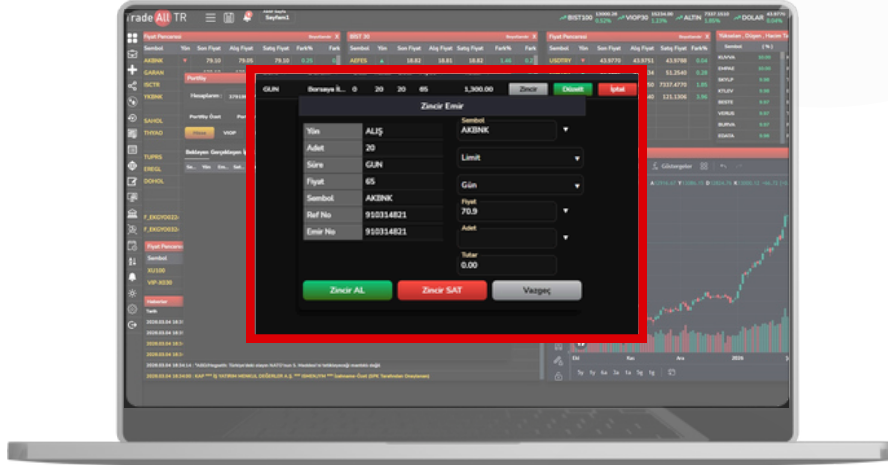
rade All TR

Sayfam1

BIST100

VIOP30

ALTIN

DOLAR

Fiyat Penceresi

BIST 30

Fiyat Penceresi

Sembol

Son Fiyat

Alış Fiyat

Satış Fiyat

Fark%

AKBNK

79.10

79.05

79.10

GARAN

ISCTR

YKBNK

AEFES

18.82

18.81

18.82

USDTRY

43.9770

43.9751

43.9786

SAHOL

THYAO

TUPRS

EREGL

DOHOL

Hesaplarım

Portföy

Bekleyen

Gerçekleşen

F_EKGYO0226

F_EKGYO0226

Fiyat Penceresi

Sembol

XU100

VIP-X030

Haberler

GUN

Borsaya İl...

0

20

20

65

1,300.00

Zincir

Düzelt

İptal

Zincir Emir

| Yön | ALIŞ |
|---|---|
| Adet | 20 |
| Süre | GUN |
| Fiyat | 65 |
| Sembol | AKBNK |
| Ref No | 910314821 |
| Emir No | 910314821 |

Sembol

AKBNK

Limit

Gün

Fiyat

70.9

Adet

Tutar

0.00

Zincir AL

Zincir SAT

Vazgeç

Göstergeler

KUVVA

EMPAE

SKYLP

KTLEV

BESTE

VERUS

SOKM

EDATA

Yükselen, Düşen, Hacim Te

Sembol

Eki

Kas

Ara

2026

5y

1y

6a

3a

1a

5g

1g